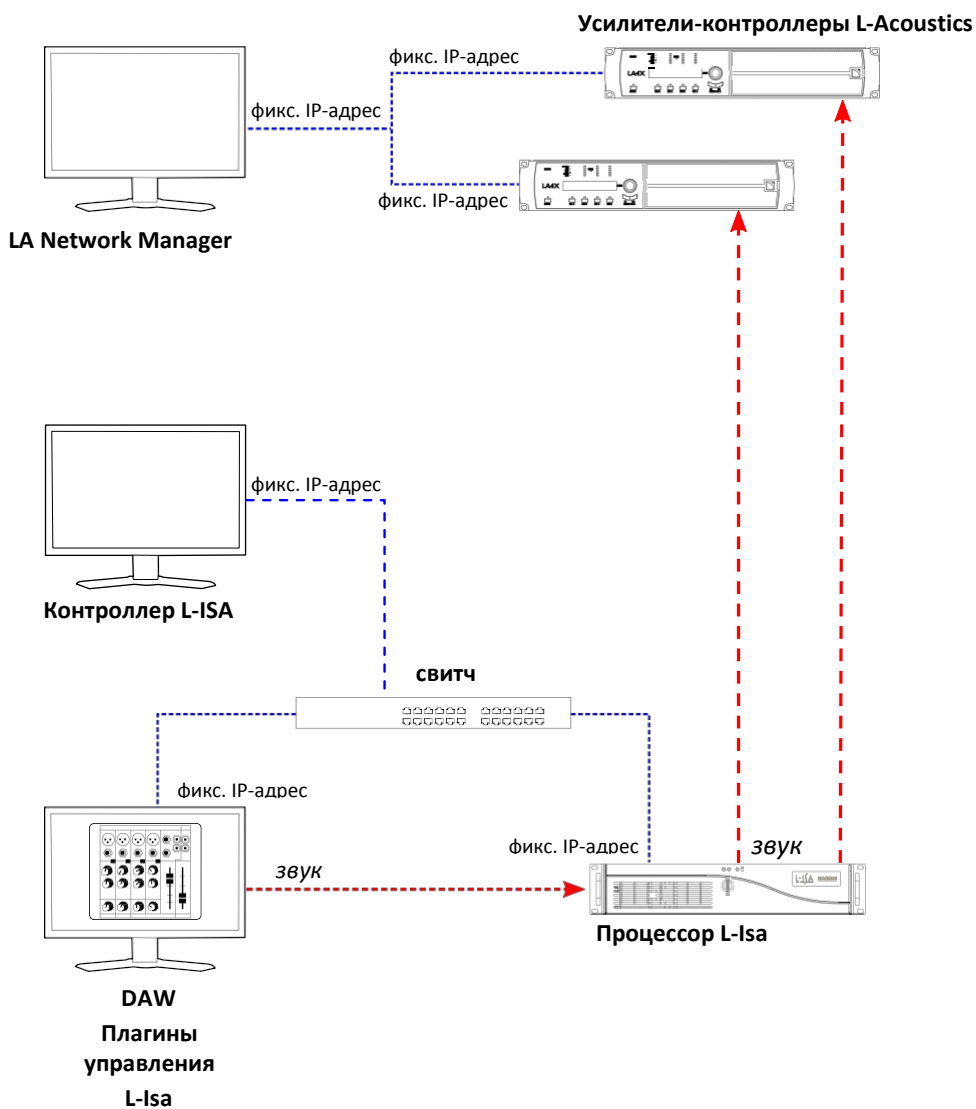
Усилители-контроллеры L-Acoustics

фикс. IP-адрес

фикс. IP-адрес

фикс. IP-адрес

LA4X

LA4X

LA Network Manager

фикс. IP-адрес

Контроллер L-ISA

свитч

фикс. IP-адрес

фикс. IP-адрес

звук

звук

L-ISA

Процессор L-Isa

DAW

Плагины управления L-Isa